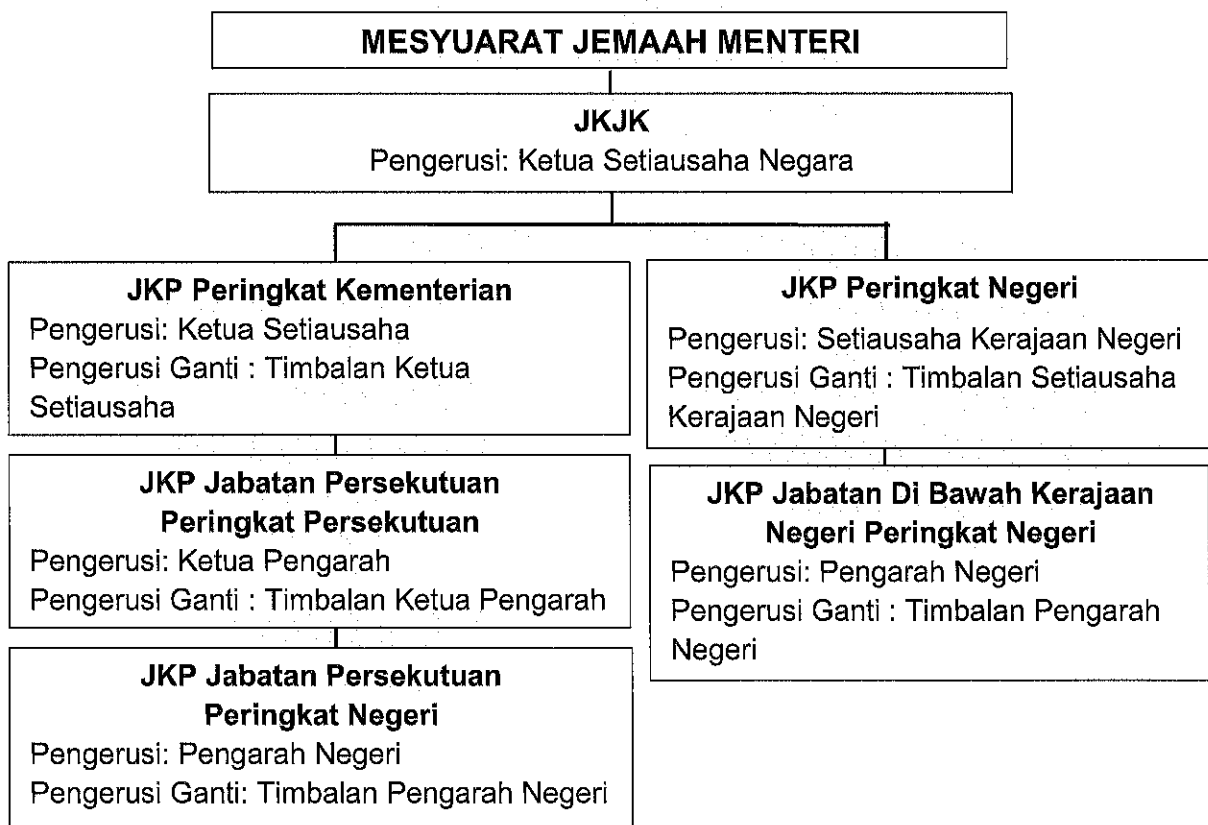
MESYUARAT JEMAAH MENTERI

JKJK
Pengerusi: Ketua Setiausaha Negara

JKP Peringkat Kementerian
Pengerusi: Ketua Setiausaha
Pengerusi Ganti : Timbalan Ketua Setiausaha

JKP Jabatan Persekutuan Peringkat Persekutuan
Pengerusi: Ketua Pengarah
Pengerusi Ganti : Timbalan Ketua Pengarah

JKP Jabatan Persekutuan Peringkat Negeri
Pengerusi: Pengarah Negeri
Pengerusi Ganti: Timbalan Pengarah Negeri

JKP Peringkat Negeri
Pengerusi: Setiausaha Kerajaan Negeri
Pengerusi Ganti : Timbalan Setiausaha Kerajaan Negeri

JKP Jabatan Di Bawah Kerajaan Negeri Peringkat Negeri
Pengerusi: Pengarah Negeri
Pengerusi Ganti : Timbalan Pengarah Negeri